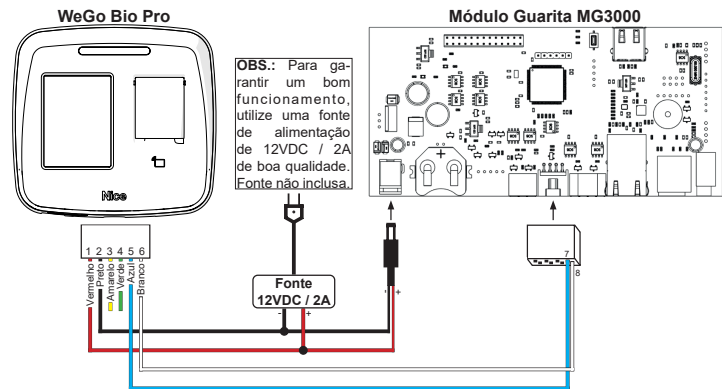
WeGo Bio Pro

Módulo Guarita MG3000

OBS.: Para garantir um bom funcionamento, utilize uma fonte de alimentação de 12VDC / 2A de boa qualidade. Fonte não inclusa.

Nice

1 2 3 4 5 6

Vermelho
Preto
Amarelo
Verde
Azul
Branco

Fonte
12VDC / 2A

- +

- +

7
8